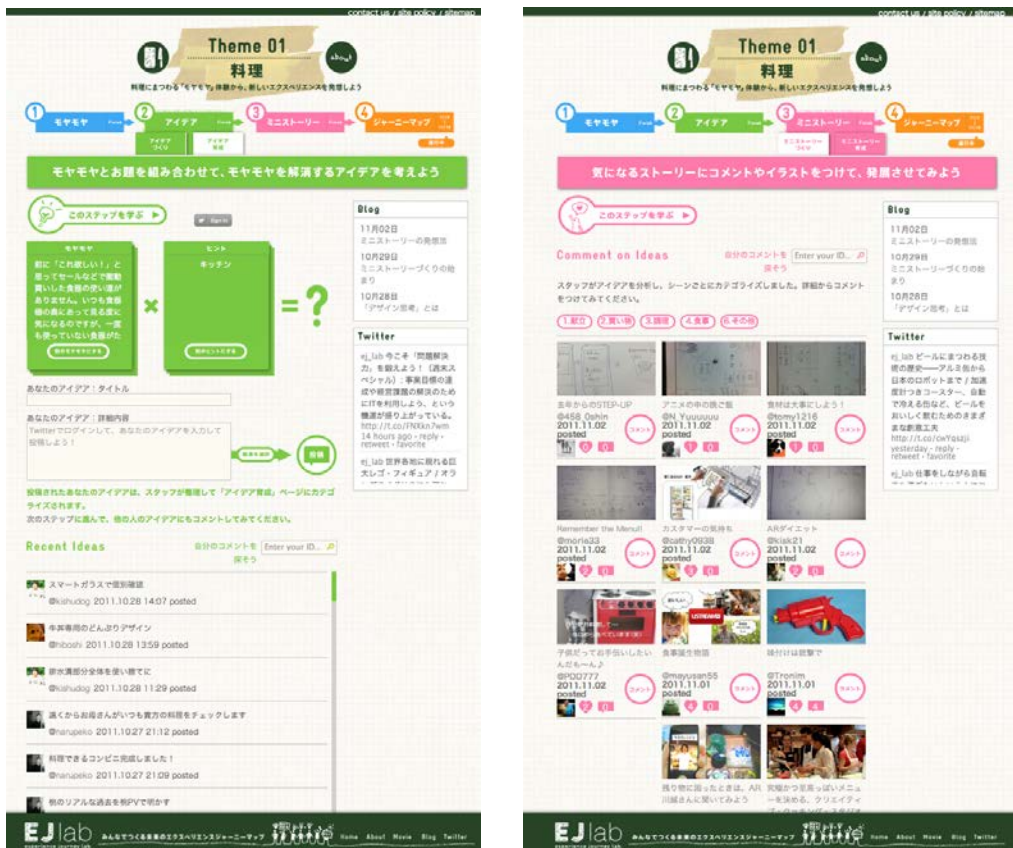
contact us / site policy / sitemap

Theme 01
料理
料理にまつわる「モヤモヤ」体験から、新しいエクスペリエンスを発想しよう

about

1 モヤモヤ
2 アイデア
アイデアづくり
アイデア育成
3 ミニストーリー
4 ジャーニーマップ

モヤモヤとお題を組み合わせて、モヤモヤを解消するアイデアを考えよう

このステップを学ぶ

モヤモヤ
前に「これ欲しい！」と思ってセールなどで衝動買いした食器の使い道がありません。いつも食器棚の奥にあって見る度に気になるのですが、一度も使っていない食器がた

×

ヒント
キッチン

= ?

あなたのアイデア：タイトル

あなたのアイデア：詳細内容
Twitterでログインして、あなたのアイデアを入力して投稿しよう！

投稿

投稿されたあなたのアイデアは、スタッフが整理して「アイデア育成」ページにカテゴライズされます。
次のステップに進んで、他の人のアイデアにもコメントしてみてください。

Recent Ideas
自分のコメントを探そう
Enter your ID...

スマートガラスで個別確認
@kishudog 2011.10.28 14:07 posted

牛丼専用のどんぶりデザイン
@hiboshi 2011.10.28 13:59 posted

卵水溝部分全体を使い捨てに
@kishudog 2011.10.28 11:29 posted

遠くからお母さんがいつも貴方の料理をチェックします
@narupeko 2011.10.27 21:12 posted

料理できるコンビニ完成しました！
@narupeko 2011.10.27 21:09 posted

他のリアルな過去を例PVで明かす

Blog
11月02日
ミニストーリーの発想法
10月29日
ミニストーリーづくりの始まり
10月28日
「デザイン思考」とは

Twitter
ej_lab 今こそ「問題解決力」を鍛えよう！（週末スペシャル）：事業目標の達成や経営課題の解決のためにITを利用しよう、という機運が盛り上がっている。 http://t.co/FNXkn7wm 14 hours ago · reply · retweet · favorite
ej_lab 世界各地に現れる巨大レゴ・フィギュア / オラ

EJ lab experience journey lab
みんなでつくる未来のエクスペリエンスジャーニーマップ
Home About Movie Blog Twitter

contact us / site policy / sitemap

Theme 01
料理
料理にまつわる「モヤモヤ」体験から、新しいエクスペリエンスを発想しよう

about

1 モヤモヤ
2 アイデア
3 ミニストーリー
ミニストーリーづくり
ミニストーリー育成
4 ジャーニーマップ

気になるストーリーにコメントやイラストをつけて、発展させてみよう

このステップを学ぶ

Comment on Ideas
自分のコメントを探そう
Enter your ID...

スタッフがアイデアを分析し、シーンごとにカテゴライズしました。詳細からコメントをつけてみてください。

1.献立 2.買い物 3.調理 4.食事 5.その他

食卓からのSTEP-UP
@458_0shin
2011.11.02 posted
コメント

アニメの中の映ご飯
@N_Yuuuuuu
2011.11.02 posted
コメント

食材は大事にしよう！
@tomy1216
2011.11.02 posted
コメント

Remember the Menu!!
@moria33
2011.11.02 posted
コメント

カスタマーの気持ち
@cathy0938
2011.11.02 posted
コメント

ARダイエット
@kisk21
2011.11.02 posted
コメント

子供だって手伝いしたいんだもーん♪
@POD777
2011.11.02 posted
コメント

食事誕生物語
@mayusan55
2011.11.01 posted
コメント

味付けは銃撃で
@Tronim
2011.11.01 posted
コメント

買い物に困ったときは、AR川越さんに聞いてみよう

究極から答えっぽいメニューを決める、クリエイティ

Blog
11月02日
ミニストーリーの発想法
10月29日
ミニストーリーづくりの始まり
10月28日
「デザイン思考」とは

Twitter
ej_lab ビールにまつわる技術の歴史——アルミ缶から日本のロボットまで / 加速度計つきコースター、自動で冷える缶など、ビールをおいしく飲むためのさまざまな創意工夫 http://t.co/owYqszji yesterday · reply · retweet · favorite
ej_lab 仕事をしながら自転

EJ lab experience journey lab
みんなでつくる未来のエクスペリエンスジャーニーマップ
Home About Movie Blog Twitter